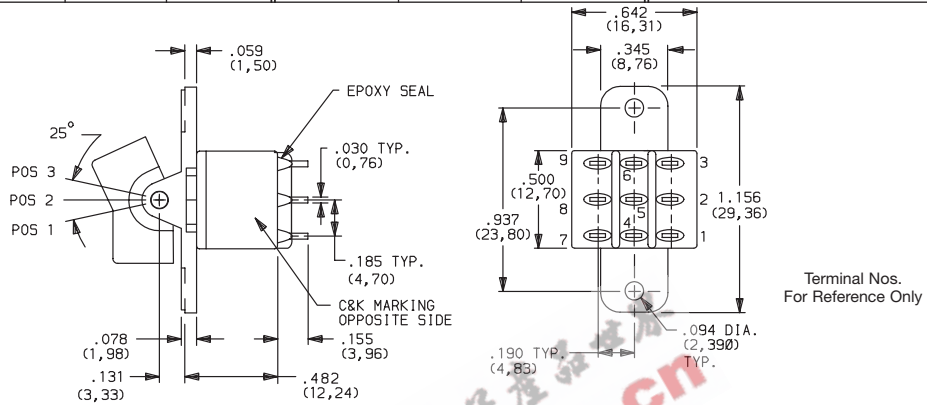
.059
(1,50)

EPOXY SEAL

25°

.030 TYP.
(0,76)

POS 3
POS 2
POS 1

.185 TYP.
(4,70)

C&K MARKING
OPPOSITE SIDE

.078
(1,98)

.155
(3,96)

.131
(3,33)

.482
(12,24)

.642
(16,31)

.345
(8,76)

9
6
3
.500
(12,70)
8
2
5
1.156
(29,36)
.937
(23,80)
4
7
1

.094 DIA.
(2,390)
TYP.

.190 TYP.
(4,83)

Terminal Nos.
For Reference Only